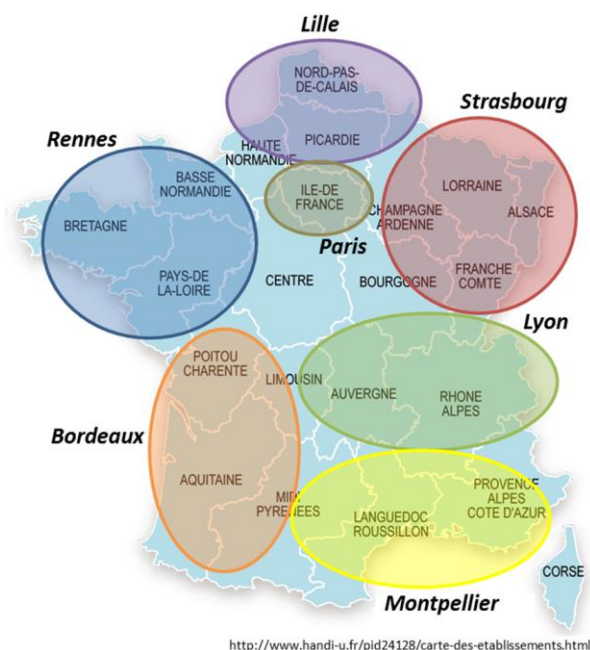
Lille

NORD-PAS-DE-CALAIS

PICARDIE

Strasbourg

Rennes

HAUTE NORMANDIE

BASSE NORMANDIE

ILE-DE FRANCE

LORRAINE

ALSACE

CHAMPAGNE ARDENNE

BRETAGNE

Paris

PAYS-DE LA-LOIRE

CENTRE

BOURGOGNE

FRANCHE COMTE

Lyon

POITOU CHARENTE

LIMOUSIN

AUVERGNE

RHONE ALPES

Bordeaux

AQUITAINE

MIDI PYRENEES

LANGUEDOC ROUSSILLON

PROVENCE ALPES COTE D'AZUR

CORSE

Montpellier

http://www.handi-u.fr/pid24128/carte-des-etablissements.html